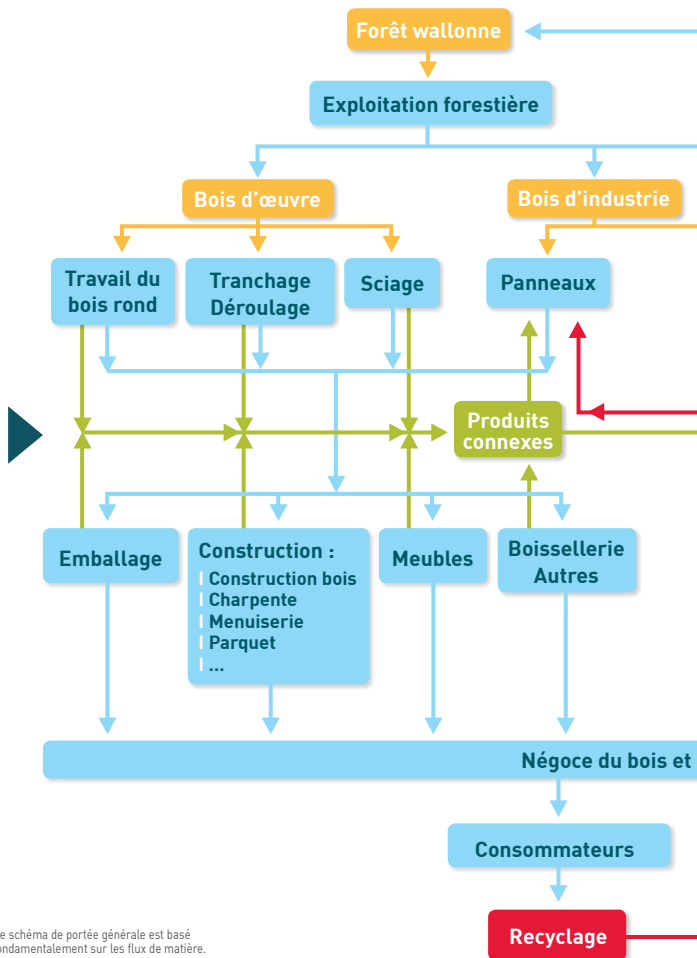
Forêt wallonne

Exploitation forestière

Bois d'œuvre

Bois d'industrie

Travail du bois rond

Tranchage Déroulage

Sciage

Panneaux

Produits connexes

Emballage

Construction :
Construction bois
Charpente
Menuiserie
Parquet
...

Meubles

Boissellerie Autres

Négoce du bois et

Consommateurs

Recyclage

e schéma de portée générale est basé ondamentalement sur les flux de matière.